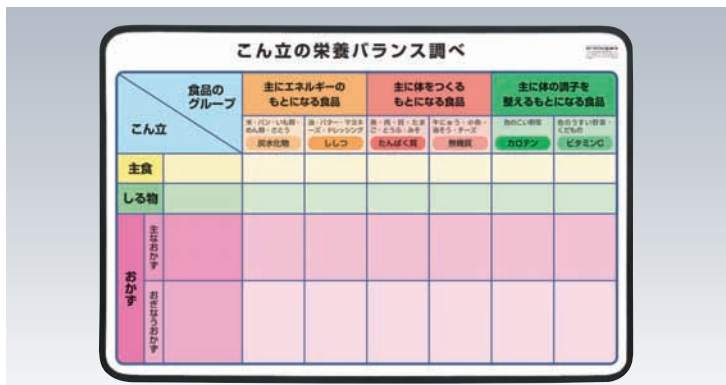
こん立の栄養バランス調べ

| こん立 ＼ 食品のグループ | 主にエネルギーのもとになる食品 | | 主に体をつくるもとになる食品 | | 主に体の調子を整えるもとになる食品 | |
|---|---|---|---|---|---|---|
| | 米・パン・いも類・めん類・さとう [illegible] 炭水化物 | 油・バター・マヨネーズ・ドレッシング ししつ | 魚・肉・卵・たまご・とうふ・みそ たんぱく質 | 牛にゅう・小魚・海そう・チーズ 無機質 | 色のこい野菜 カロテン | 色のうすい野菜・くだもの ビタミンC |
| 主食 | | | | | | |
| しる物 | | | | | | |
| おかず 主なおかず | | | | | | |
| おかず おぎなうおかず | | | | | | |